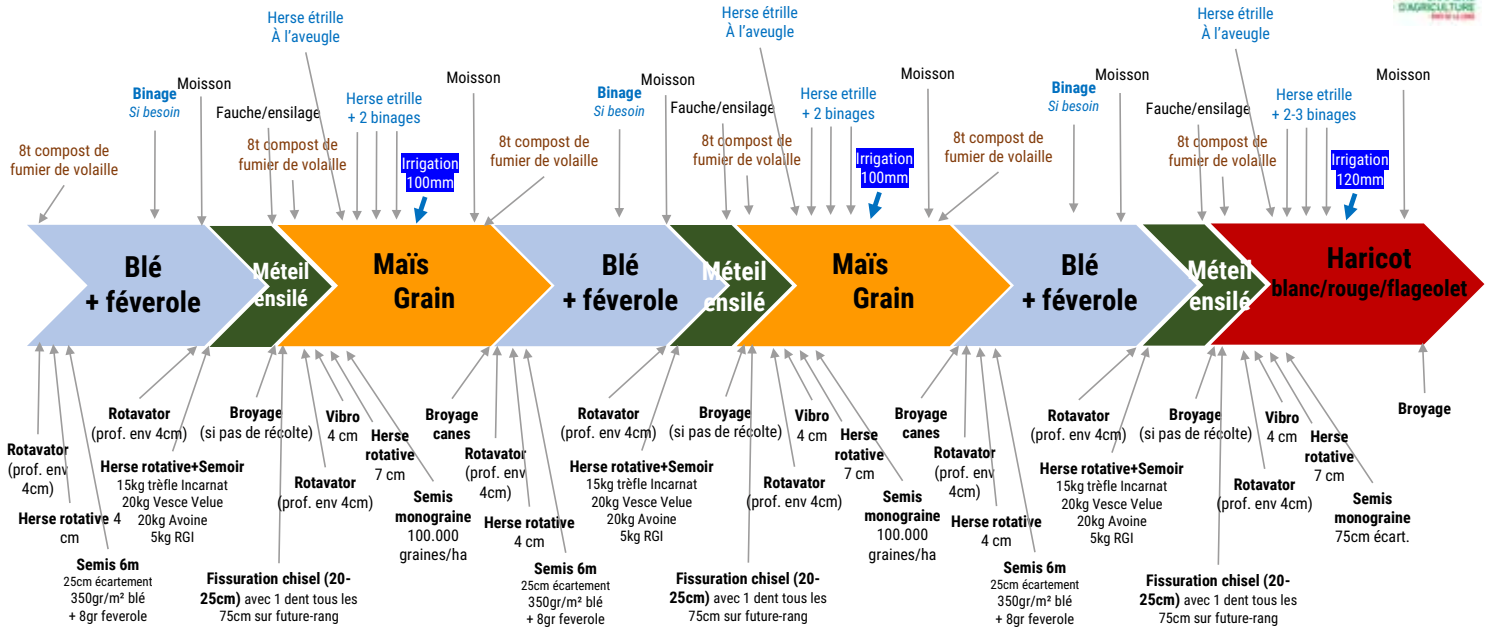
D'AGRICULTURE

Herse étrille
À l'aveugle

Binage
Si besoin

Moisson

Fauche/ensilage

Herse etrille
+ 2 binages

Moisson

8t compost de
fumier de volaille

8t compost de
fumier de volaille

Irrigation
100mm

8t compost de
fumier de volaille

Blé
+ féverole

Méteil
ensilé

Maïs
Grain

Herse étrille
À l'aveugle

Binage
Si besoin

Moisson

Fauche/ensilage

Herse etrille
+ 2 binages

Moisson

8t compost de
fumier de volaille

Irrigation
100mm

8t compost de
fumier de volaille

Blé
+ féverole

Méteil
ensilé

Maïs
Grain

Herse étrille
À l'aveugle

Binage
Si besoin

Moisson

Fauche/ensilage

Herse etrille
+ 2-3 binages

Moisson

8t compost de
fumier de volaille

Irrigation
120mm

Blé
+ féverole

Méteil
ensilé

Haricot
blanc/rouge/flageolet

Rotavator
(prof. env 4cm)

Herse rotative 4 cm

Semis 6m
25cm écartement
350gr/m² blé
+ 8gr feverole

Rotavator
(prof. env 4cm)

Herse rotative+Semoir
15kg trèfle Incarnat
20kg Vesce Velue
20kg Avoine
5kg RGI

Broyage
(si pas de récolte)

Fissuration chisel (20-25cm) avec 1 dent tous les 75cm sur future-rang

Rotavator
(prof. env 4cm)

Vibro
4 cm

Herse rotative
7 cm

Semis
monograine
100.000
graines/ha

Broyage
canes

Rotavator
(prof. env 4cm)

Herse rotative
4 cm

Semis 6m
25cm écartement
350gr/m² blé
+ 8gr feverole

Rotavator
(prof. env 4cm)

Herse rotative+Semoir
15kg trèfle Incarnat
20kg Vesce Velue
20kg Avoine
5kg RGI

Broyage
(si pas de récolte)

Fissuration chisel (20-25cm) avec 1 dent tous les 75cm sur future-rang

Rotavator
(prof. env 4cm)

Vibro
4 cm

Herse rotative
7 cm

Semis
monograine
100.000
graines/ha

Broyage
canes

Rotavator
(prof. env 4cm)

Herse rotative
4 cm

Semis 6m
25cm écartement
350gr/m² blé
+ 8gr feverole

Rotavator
(prof. env 4cm)

Herse rotative+Semoir
15kg trèfle Incarnat
20kg Vesce Velue
20kg Avoine
5kg RGI

Broyage
(si pas de récolte)

Fissuration chisel (20-25cm) avec 1 dent tous les 75cm sur future-rang

Rotavator
(prof. env 4cm)

Vibro
4 cm

Herse rotative
7 cm

Semis
monograine
75cm écart.

Broyage